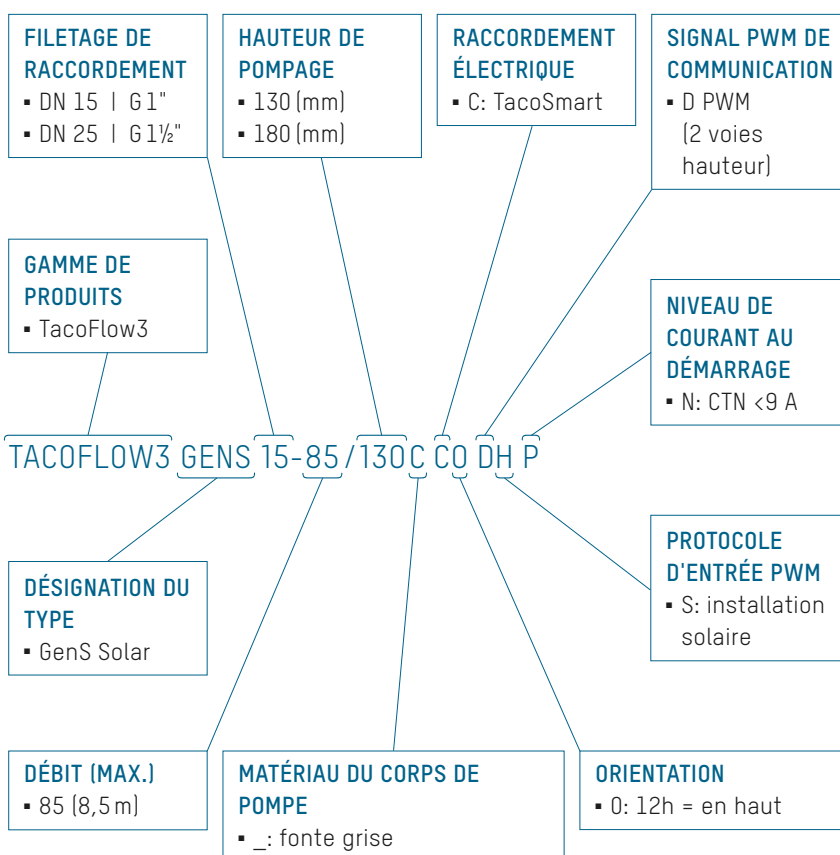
FILETAGE DE RACCORDEMENT
▪ DN 15 | G 1"
▪ DN 25 | G 1½"

HAUTEUR DE POMPAGE
▪ 130 (mm)
▪ 180 (mm)

RACCORDEMENT ÉLECTRIQUE
▪ C: TacoSmart

SIGNAL PWM DE COMMUNICATION
▪ D PWM (2 voies hauteur)

GAMME DE PRODUITS
▪ TacoFlow3

NIVEAU DE COURANT AU DÉMARRAGE
▪ N: CTN <9 A

TACOFLOW3 GENS 15-85/130 C C0 DH P

PROTOCOLE D'ENTRÉE PWM
▪ S: installation solaire

DÉSIGNATION DU TYPE
▪ GenS Solar

DÉBIT (MAX.)
▪ 85 (8,5 m)

MATÉRIAU DU CORPS DE POMPE
▪ _: fonte grise

ORIENTATION
▪ 0: 12h = en haut